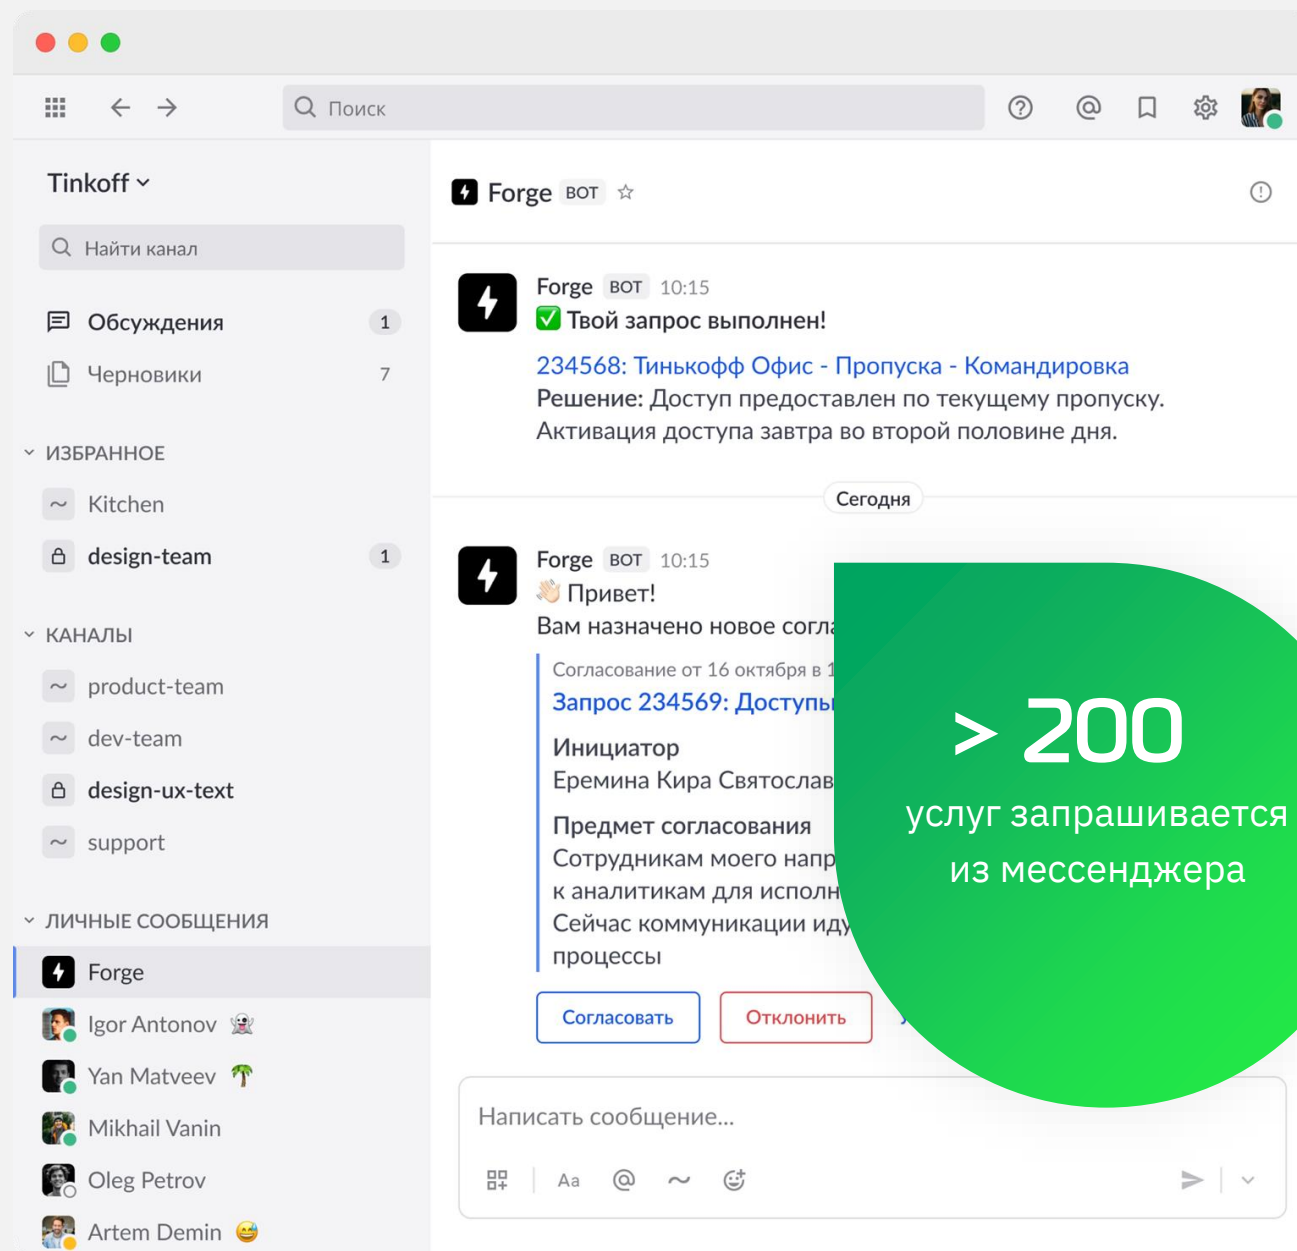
Поиск

Tinkoff

Найти канал

Обсуждения 1

Черновики 7

ИЗБРАННОЕ

Kitchen

design-team 1

КАНАЛЫ

product-team

dev-team

design-ux-text

support

ЛИЧНЫЕ СООБЩЕНИЯ

Forge

Igor Antonov

Yan Matveev

Mikhail Vanin

Oleg Petrov

Artem Demin

Forge BOT

Forge BOT 10:15
✅ Твой запрос выполнен!
234568: Тинькофф Офис - Пропуска - Командировка
Решение: Доступ предоставлен по текущему пропуску. Активация доступа завтра во второй половине дня.

Сегодня

Forge BOT 10:15
👋 Привет!
Вам назначено новое согла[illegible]

Согласование от 16 октября в 1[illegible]
Запрос 234569: Доступы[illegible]

Инициатор
Еремина Кира Святослав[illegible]

Предмет согласования
Сотрудникам моего напр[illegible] к аналитикам для исполн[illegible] Сейчас коммуникации иду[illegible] процессы

Согласовать Отклонить

Написать сообщение...

Aa

> 200
услуг запрашивается из мессенджера